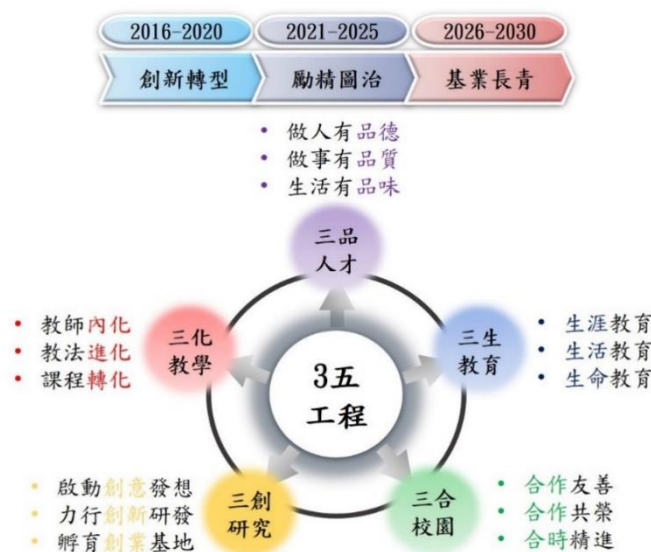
2016-2020
2021-2025
2026-2030

創新轉型
勵精圖治
基業長青

• 做人有品德
• 做事有品質
• 生活有品味

三品人才

• 教師內化
• 教法進化
• 課程轉化

三化教學

3五工程

三生教育

• 生涯教育
• 生活教育
• 生命教育

• 啟動創意發想
• 力行創新研發
• 孵育創業基地

三創研究

三合校園

• 合作友善
• 合作共榮
• 合時精進